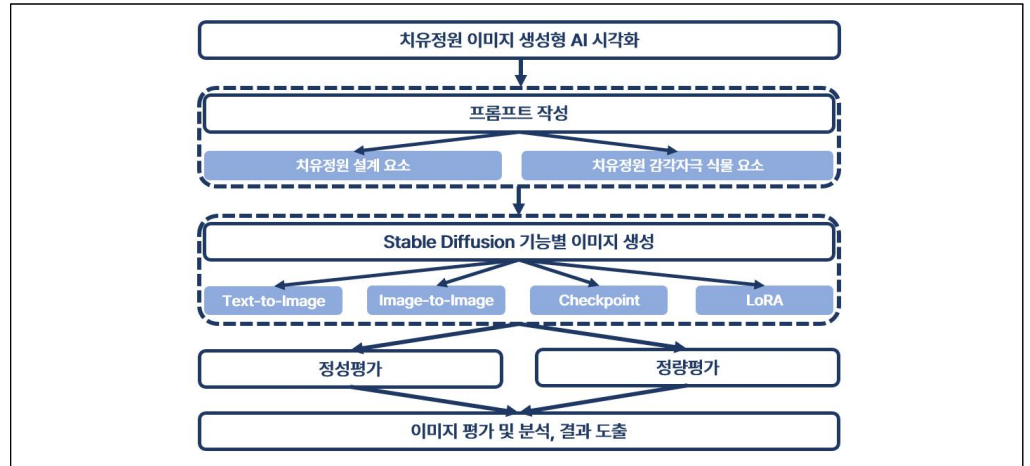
치유정원 이미지 생성형 AI 시각화

프롬프트 작성

치유정원 설계 요소

치유정원 감각자극 식물 요소

Stable Diffusion 기능별 이미지 생성

Text-to-Image

Image-to-Image

Checkpoint

LoRA

정성평가

정량평가

이미지 평가 및 분석, 결과 도출